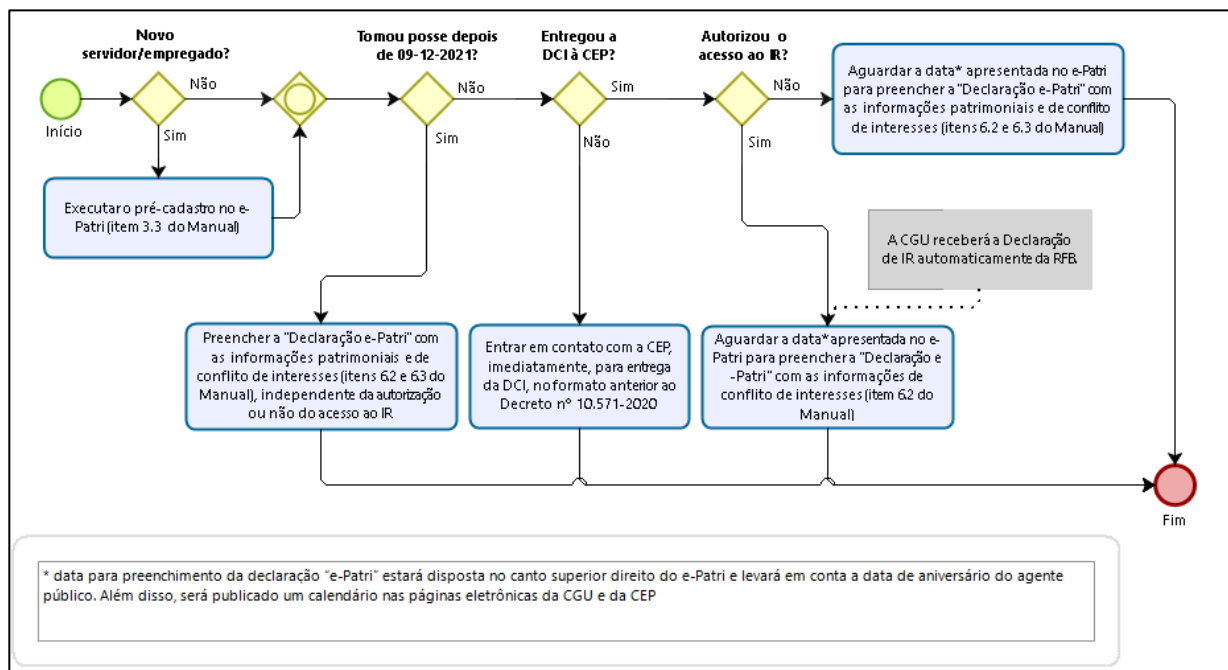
Novo servidor/empregado?

Tomou posse depois de 09-12-2021?

Entregou a DCI à CEP?

Autorizou o acesso ao IR?

Início

Não

Sim

Não

Sim

Sim

Não

Não

Sim

Aguardar a data* apresentada no e-Patri para preencher a "Declaração e-Patri" com as informações patrimoniais e de conflito de interesses (itens 6.2 e 6.3 do Manual)

Executar o pré-cadastro no e-Patri (item 3.3 do Manual)

A CGU receberá a Declaração de IR automaticamente da RFB.

Preencher a "Declaração e-Patri" com as informações patrimoniais e de conflito de interesses (itens 6.2 e 6.3 do Manual), independente da autorização ou não do acesso ao IR

Entrar em contato com a CEP, imediatamente, para entrega da DCI, no formato anterior ao Decreto nº 10.571-2020

Aguardar a data* apresentada no e-Patri para preencher a "Declaração e-Patri" com as informações de conflito de interesses (item 6.2 do Manual)

Fim

* data para preenchimento da declaração "e-Patri" estará disposta no canto superior direito do e-Patri e levará em conta a data de aniversário do agente público. Além disso, será publicado um calendário nas páginas eletrônicas da CGU e da CEP